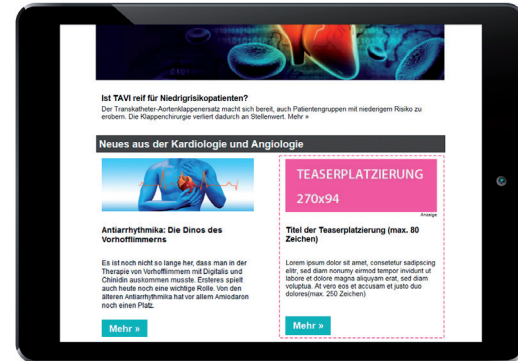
Ist TAVI reif für Niedrigrisikopatienten?

Der Transkatheter-Aortenklappenersatz macht sich bereit, auch Patientengruppen mit niedrigem Risiko zu erobern. Die Klappenchirurgie verliert dadurch an Stellenwert. Mehr »

Neues aus der Kardiologie und Angiologie

Antiarrhythmika: Die Dinos des Vorhofflimmerns

Es ist noch nicht so lange her, dass man in der Therapie von Vorhofflimmern mit Digitalis und Chinidin auskommen musste. Ersteres spielt auch heute noch eine wichtige Rolle. Von den älteren Antiarrhythmika hat vor allem Amiodaron noch einen Platz.

Mehr »

TEASERPLATZIERUNG
270x94

Anzeige

Titel der Teaserplatzierung (max. 80 Zeichen)

Lorem ipsum dolor sit amet, consetetur sadipscing elitr, sed diam nonumy eirmod tempor invidunt ut labore et dolore magna aliquyam erat, sed diam voluptua. At vero eos et accusam et justo duo dolores(max. 250 Zeichen)

Mehr »